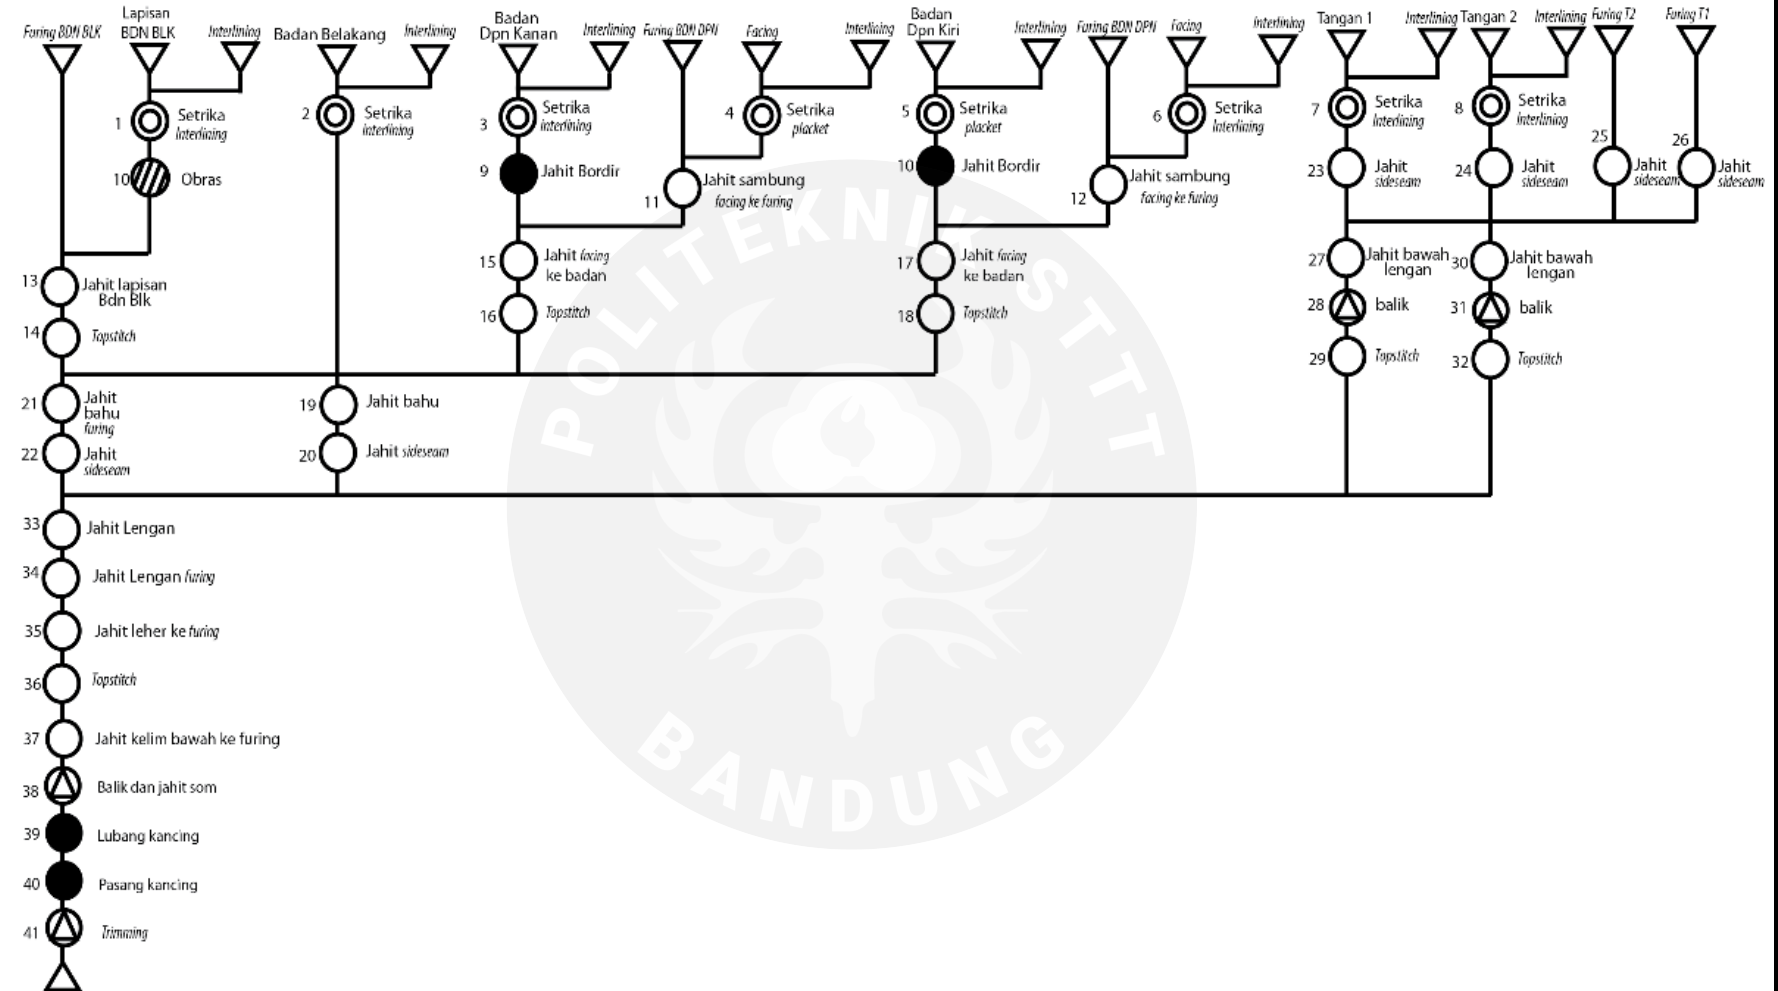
Furing BDN BLK
Lapisan BDN BLK
Interlining
Badan Belakang
Interlining
Badan Dpn Kanan
Interlining
Furing BDN DPN
Facing
Interlining
Badan Dpn Kiri
Interlining
Furing BDN DPN
Facing
Interlining
Tangan 1
Interlining
Tangan 2
Interlining
Furing T2
Furing T1

1 Setrika interlining
10 Obras
2 Setrika interlining
3 Setrika interlining
9 Jahit Bordir
4 Setrika placket
11 Jahit sambung facing ke furing
5 Setrika placket
10 Jahit Bordir
6 Setrika Interlining
12 Jahit sambung facing ke furing
7 Setrika Interlining
8 Setrika interlining
23 Jahit sideseam
24 Jahit sideseam
25 Jahit sideseam
26 Jahit sideseam
15 Jahit facing ke badan
17 Jahit facing ke badan
27 Jahit bawah lengan
30 Jahit bawah lengan
13 Jahit lapisan Bdn Blk
16 Topstitch
18 Topstitch
28 balik
31 balik
14 Topstitch
29 Topstitch
32 Topstitch
21 Jahit bahu furing
19 Jahit bahu
22 Jahit sideseam
20 Jahit sideseam
33 Jahit Lengan
34 Jahit Lengan furing
35 Jahit leher ke furing
36 Topstitch
37 Jahit kelim bawah ke furing
38 Balik dan jahit som
39 Lubang kancing
40 Pasang kancing
41 Trimming

POLITEKNIK STTT BANDUNG